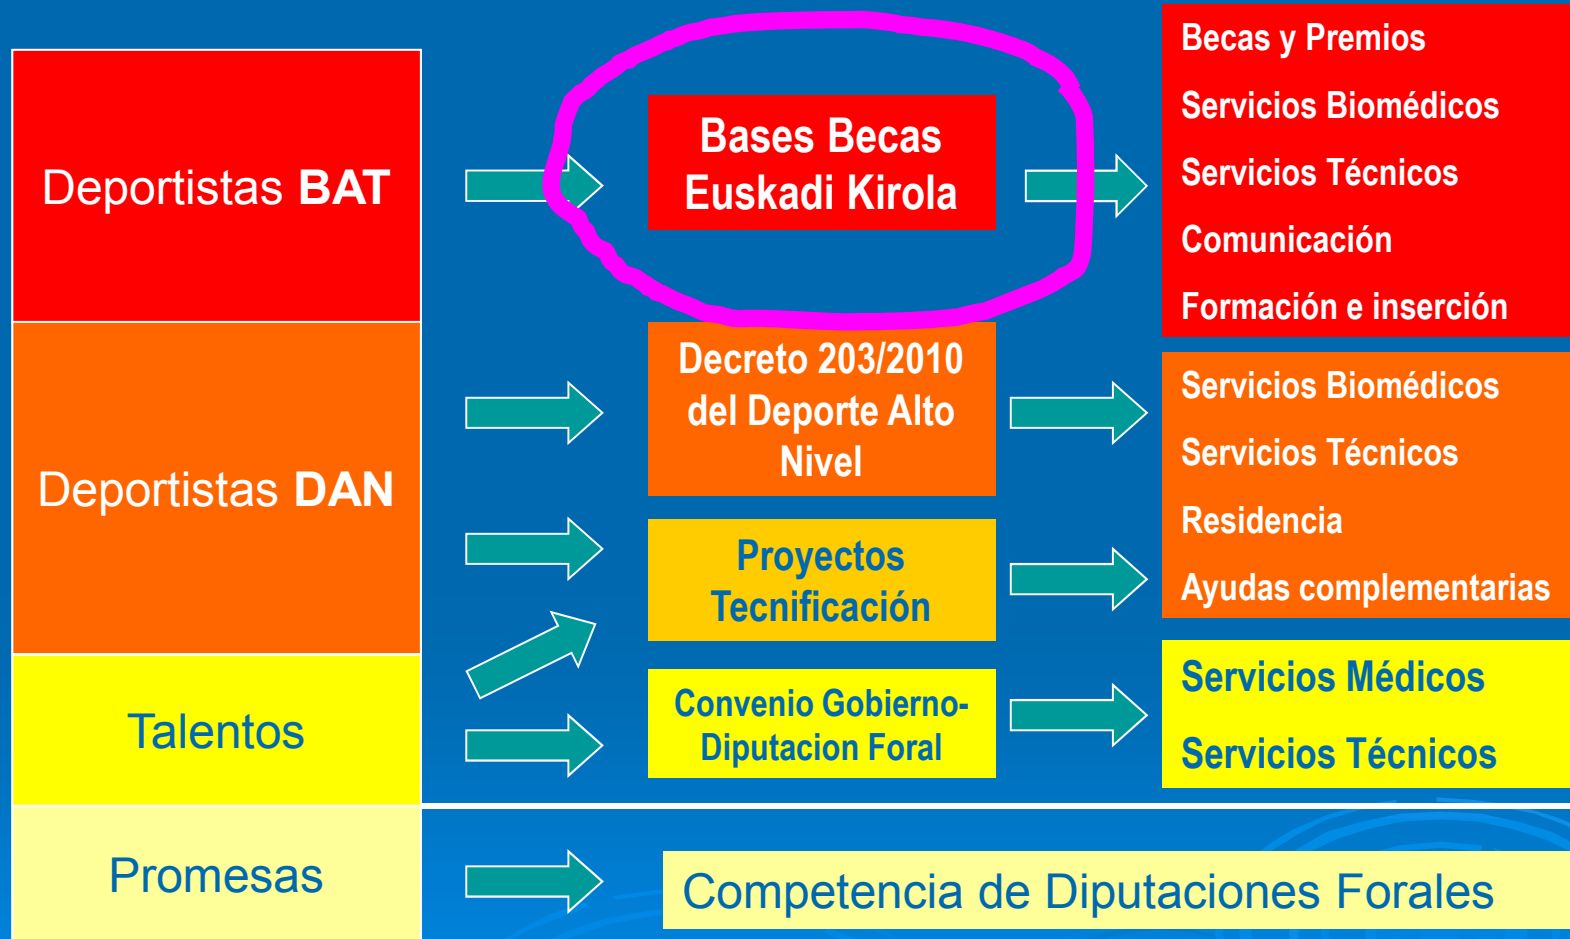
Deportistas BAT

Bases Becas Euskadi Kirola

Becas y Premios
Servicios Biomédicos
Servicios Técnicos
Comunicación
Formación e inserción

Deportistas DAN

Decreto 203/2010 del Deporte Alto Nivel

Servicios Biomédicos
Servicios Técnicos
Residencia
Ayudas complementarias

Proyectos Tecnificación

Talentos

Convenio Gobierno-Diputacion Foral

Servicios Médicos
Servicios Técnicos

Promesas

Competencia de Diputaciones Forales